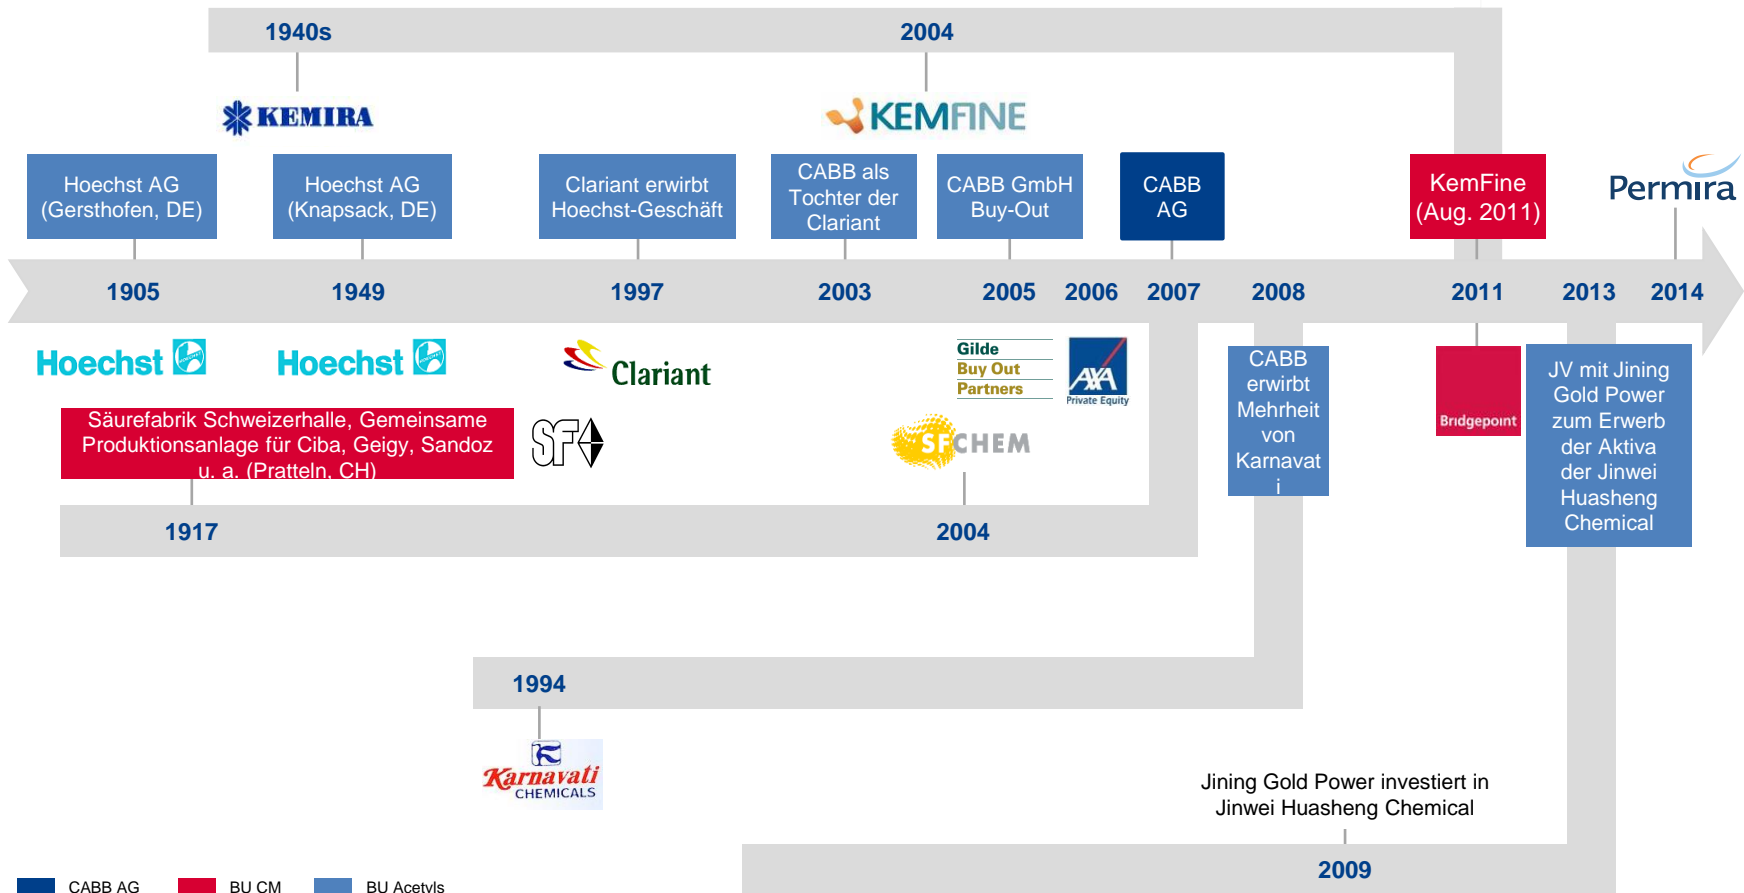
1940s

2004

KEMIRA

KEMFINE

Hoechst AG (Gersthofen, DE)

Hoechst AG (Knapsack, DE)

Clariant erwirbt Hoechst-Geschäft

CABB als Tochter der Clariant

CABB GmbH Buy-Out

CABB AG

KemFine (Aug. 2011)

Permira

1905

1949

1997

2003

2005

2006

2007

2008

2011

2013

2014

Hoechst

Hoechst

Clariant

Gilde Buy Out Partners

AXA Private Equity

CABB erwirbt Mehrheit von Karnavati

Bridgepoint

JV mit Jining Gold Power zum Erwerb der Aktiva der Jinwei Huasheng Chemical

Säurefabrik Schweizerhalle, Gemeinsame Produktionsanlage für Ciba, Geigy, Sandoz u. a. (Pratteln, CH)

SF

SF CHEM

1917

2004

1994

Karnavati CHEMICALS

Jining Gold Power investiert in Jinwei Huasheng Chemical

2009

CABB AG

BU CM

BU Acetyls